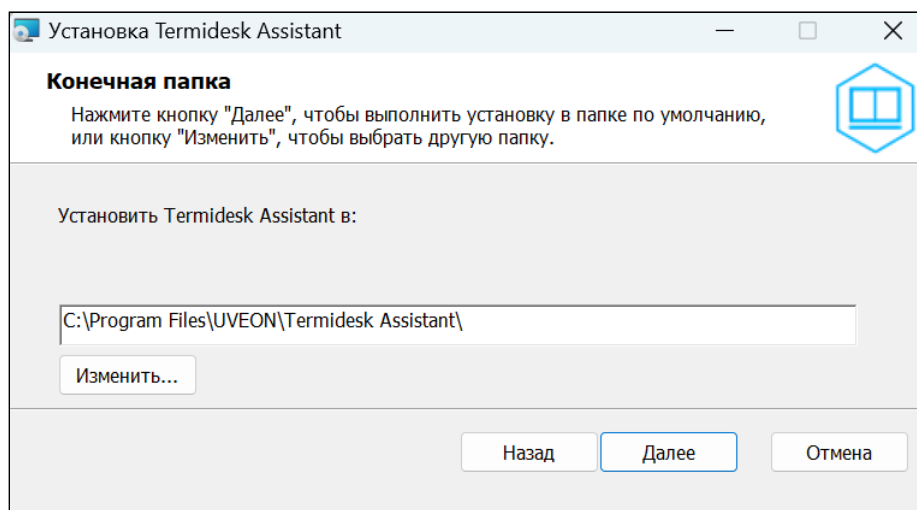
Установка Termidesk Assistant

Конечная папка

Нажмите кнопку "Далее", чтобы выполнить установку в папке по умолчанию, или кнопку "Изменить", чтобы выбрать другую папку.

Установить Termidesk Assistant в:

C:\Program Files\UVEON\Termidesk Assistant\

Изменить...

Назад

Далее

Отмена